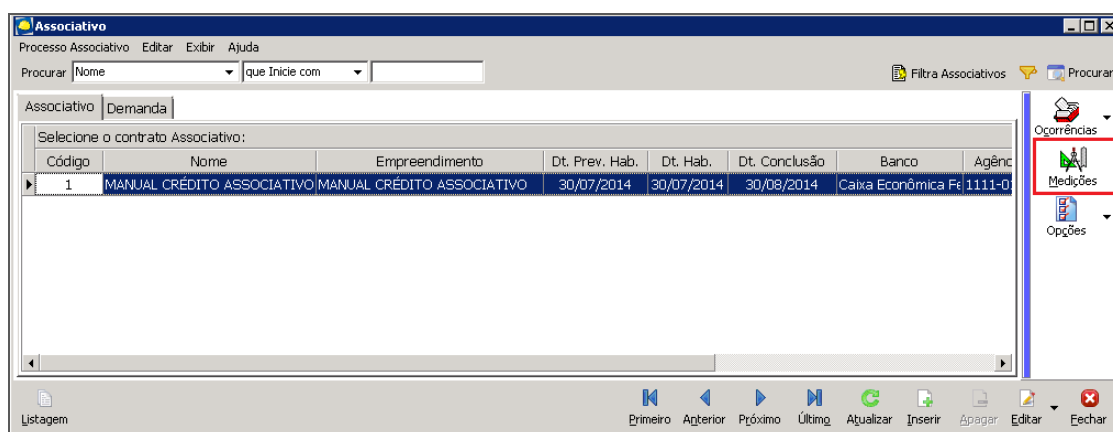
Associativo

Processo Associativo Editar Exibir Ajuda

Procurar Nome que Inicie com

Filtra Associativos Procurar

Associativo Demanda

Selecione o contrato Associativo:

| Código | Nome | Empreendimento | Dt. Prev. Hab. | Dt. Hab. | Dt. Conclusão | Banco | Agênc |
|---|---|---|---|---|---|---|---|
| 1 | MANUAL CRÉDITO ASSOCIATIVO | MANUAL CRÉDITO ASSOCIATIVO | 30/07/2014 | 30/07/2014 | 30/08/2014 | Caixa Econômica Fe | 1111-0 |

Ocorrências
Medições
Opções

Listagem

Primeiro Anterior Próximo Último Atualizar Inserir Apagar Editar Fechar